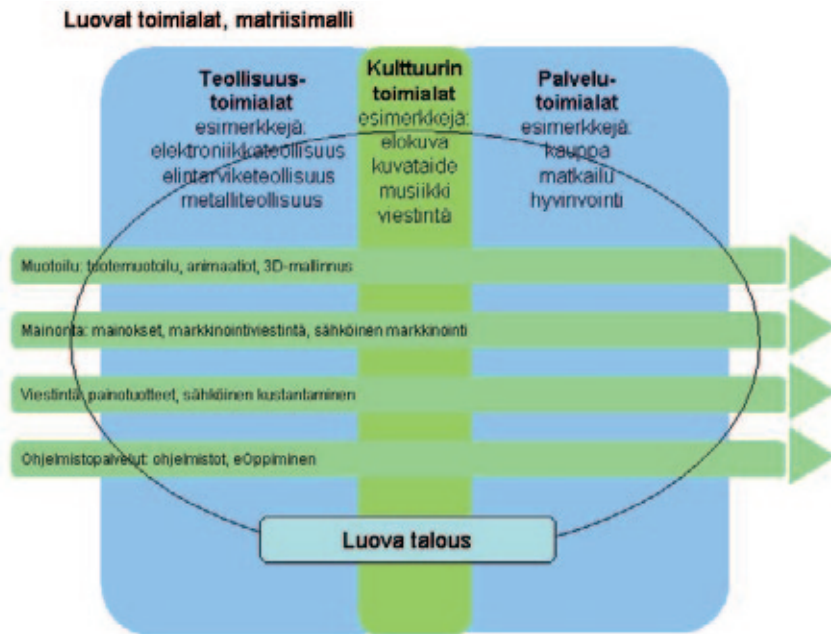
Luovat toimialat, matriisimalli

Teollisuus-toimialat
esimerkkejä:
elektroniikkateollisuus
elintarviketeollisuus
metalliteollisuus

Kulttuurin toimialat
esimerkkejä:
elokuva
kuvataide
musiikki
viestintä

Palvelu-toimialat
esimerkkejä:
kauppa
matkailu
hyvinvointi

Muotoilu: tuotemuotoilu, animaatiot, 3D-mallinnus

Mainonta: mainokset, markkinointiviestintä, sähköinen markkinointi

Viestintä: painotuotteet, sähköinen kustantaminen

Ohjelmistopalvelut: ohjelmistot, eOppiminen

Luova talous